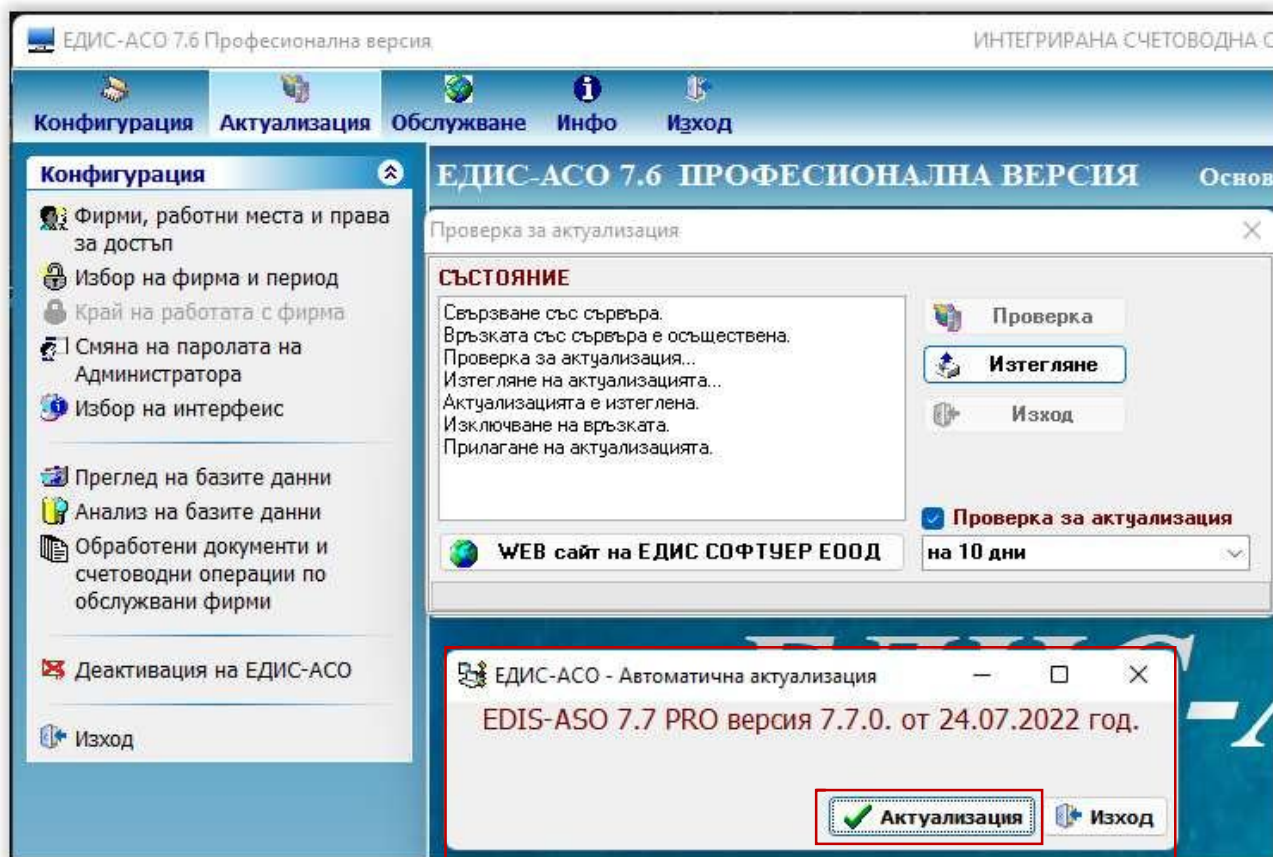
ЕДИС-АСО 7.6 Професионална версия

ИНТЕГРИРАНА СЧЕТОВОДНА С

Конфигурация Актуализация Обслужване Инфо Изход

Конфигурация

Фирми, работни места и права за достъп
Избор на фирма и период
Край на работата с фирма
Смяна на паролата на Администратора
Избор на интерфеис

Преглед на базите данни
Анализ на базите данни
Обработени документи и счетоводни операции по обслужвани фирми

Деактивация на ЕДИС-АСО

Изход

ЕДИС-АСО 7.6 ПРОФЕСИОНАЛНА ВЕРСИЯ

Основ

Проверка за актуализация

СЪСТОЯНИЕ

Свързване със сървъра.
Връзката със сървъра е осъществена.
Проверка за актуализация...
Изтегляне на актуализацията...
Актуализацията е изтеглена.
Изключване на връзката.
Прилагане на актуализацията.

Проверка
Изтегляне
Изход

WEB сайт на ЕДИС СОФТУЕР ЕООД

Проверка за актуализация
на 10 дни

ЕДИС-АСО - Автоматична актуализация

EDIS-ASO 7.7 PRO версия 7.7.0. от 24.07.2022 год.

Актуализация
Изход